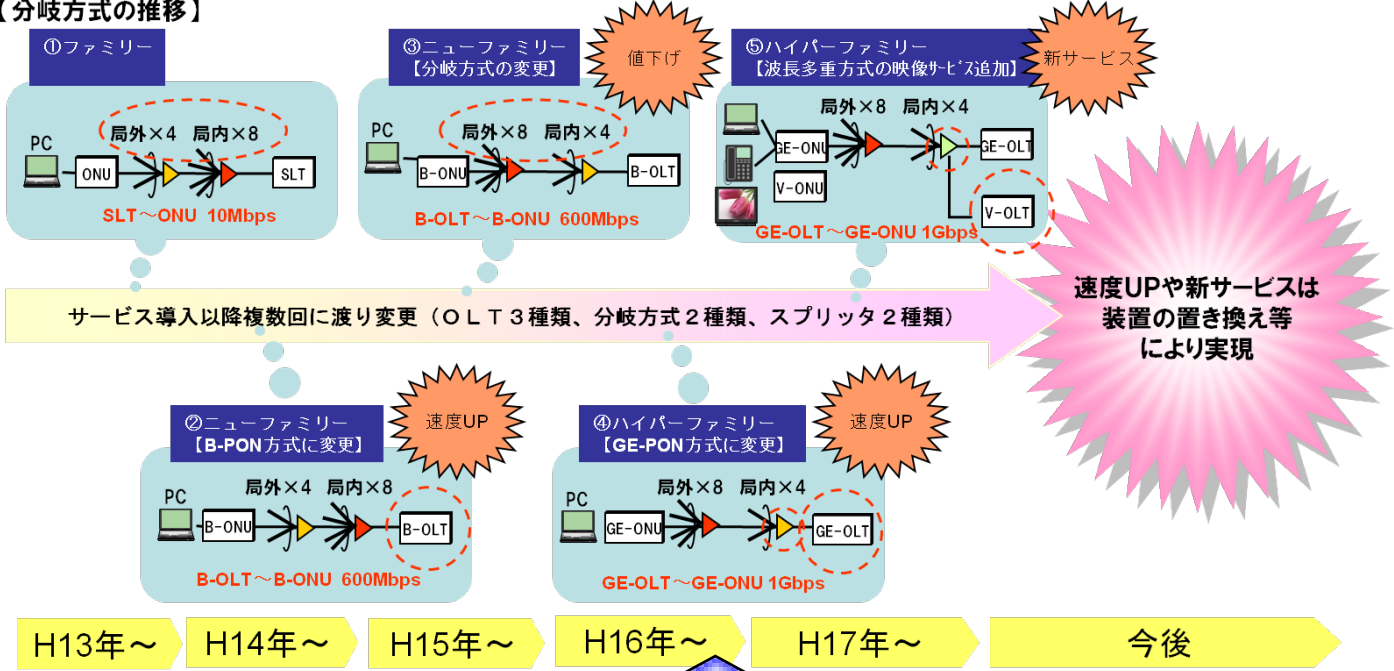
【分岐方式の推移】

①ファミリー
PC
局外×4 局内×8
ONU
SLT
SLT～ONU 10Mbps

③ニューファミリー
【分岐方式の変更】
値下げ
PC
局外×8 局内×4
B-ONU
B-OLT
B-OLT～B-ONU 600Mbps

⑤ハイパーファミリー
【波長多重方式の映像ｻｰﾋﾞｽ追加】
新サービス
局外×8 局内×4
GE-ONU
V-ONU
GE-OLT
V-OLT
GE-OLT～GE-ONU 1Gbps

サービス導入以降複数回に渡り変更（ＯＬＴ３種類、分岐方式２種類、スプリッタ２種類）

速度UPや新サービスは装置の置き換え等により実現

②ニューファミリー
【B-PON方式に変更】
速度UP
PC
局外×4 局内×8
B-ONU
B-OLT
B-OLT～B-ONU 600Mbps

④ハイパーファミリー
【GE-PON方式に変更】
速度UP
PC
局外×8 局内×4
GE-ONU
GE-OLT
GE-OLT～GE-ONU 1Gbps

H13年～
H14年～
H15年～
H16年～
H17年～
今後